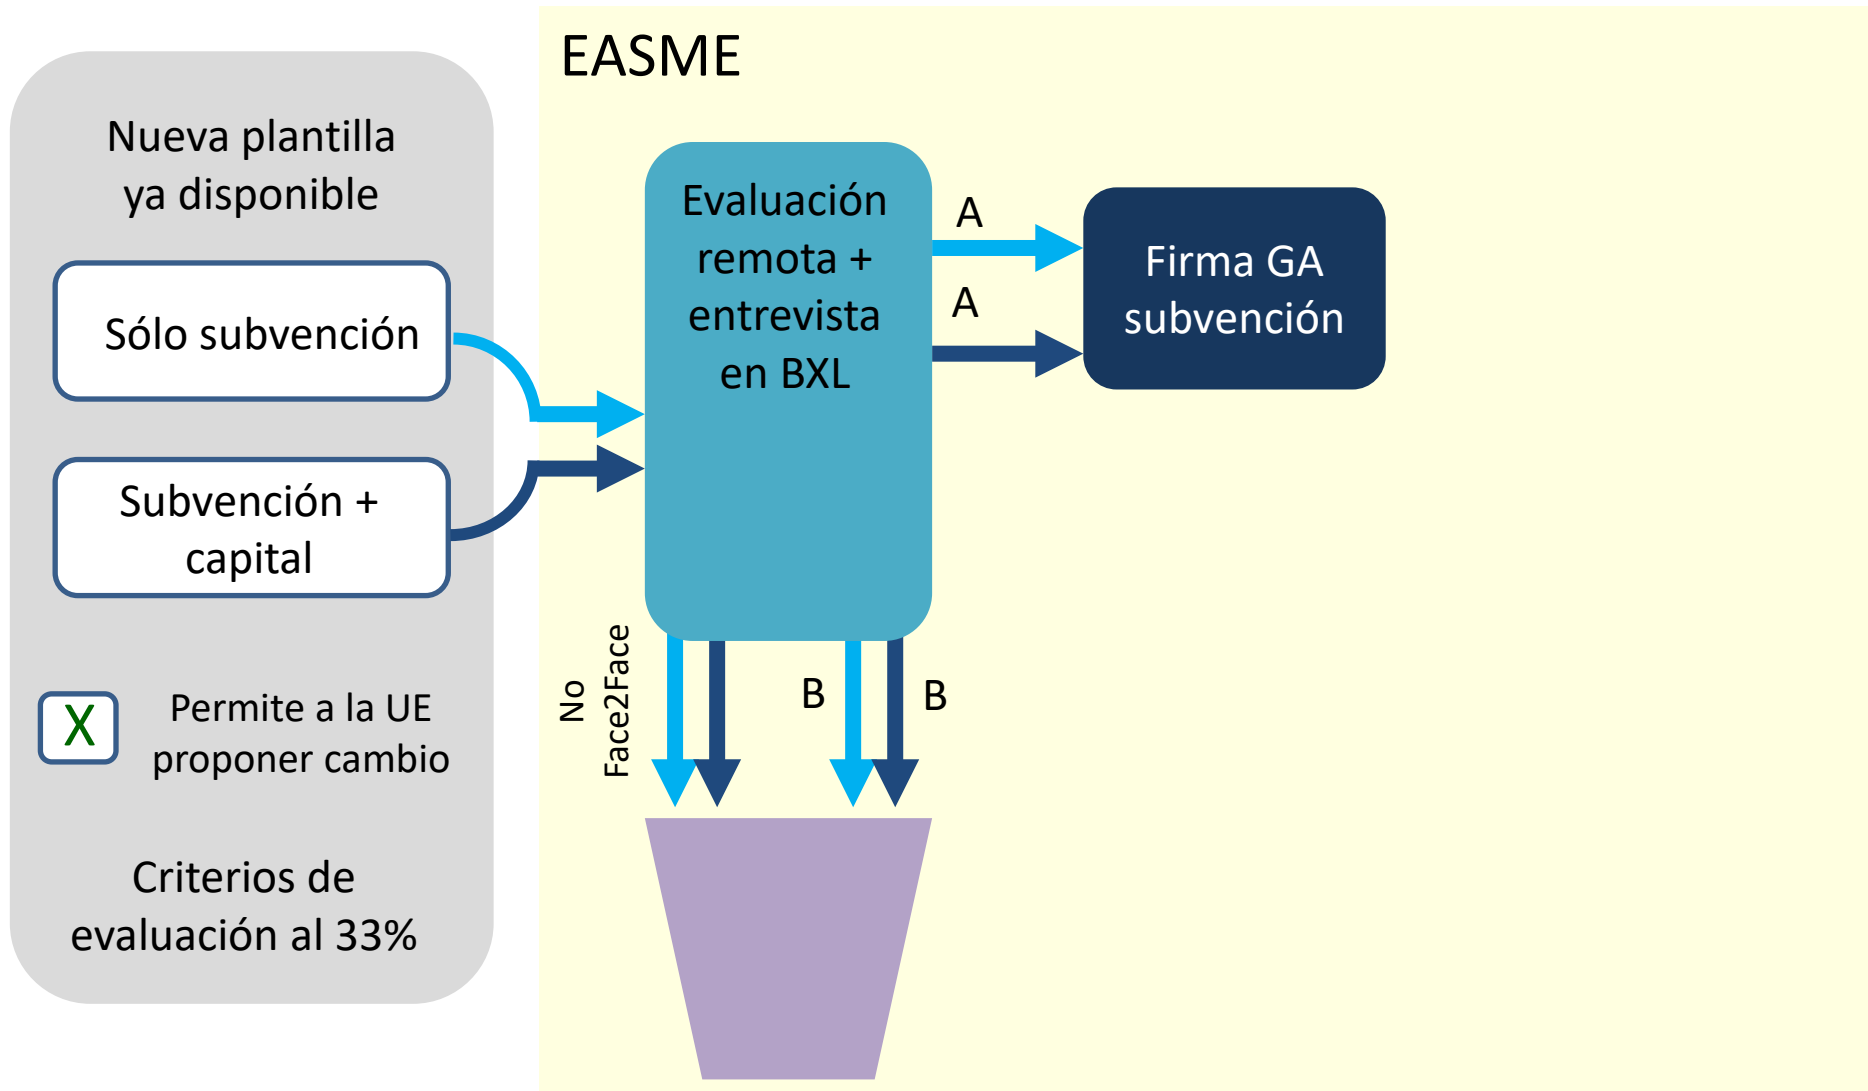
Nueva plantilla ya disponible

Sólo subvención

Subvención + capital

X

Permite a la UE proponer cambio

Criterios de evaluación al 33%

EASME

Evaluación remota + entrevista en BXL

A

A

Firma GA subvención

No Face2Face

B

B